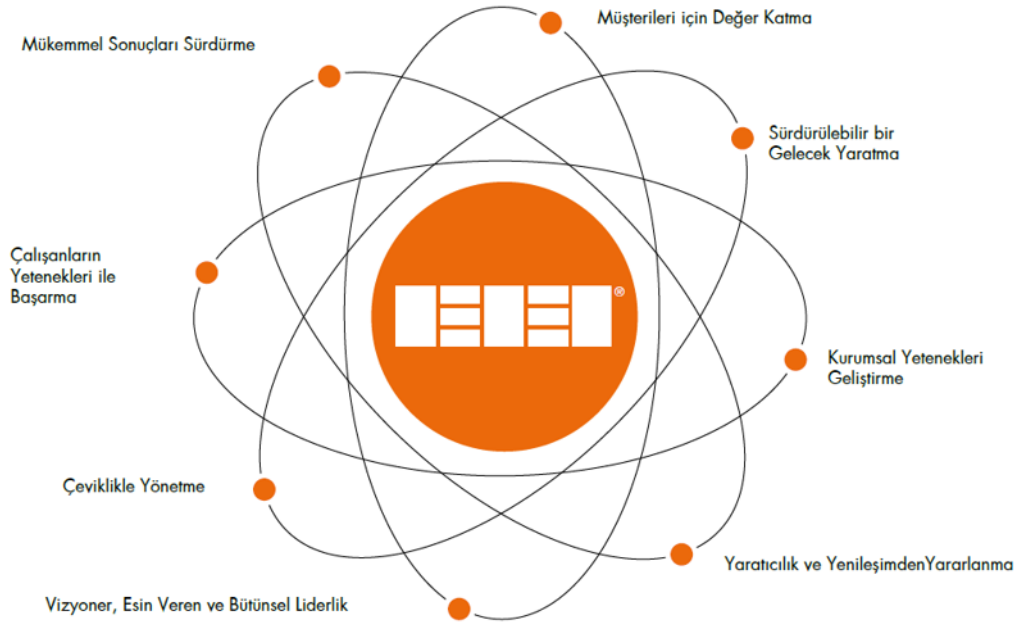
Müşterileri için Değer Katma

Mükemmel Sonuçları Sürdürme

Sürdürülebilir bir Gelecek Yaratma

Çalışanların Yetenekleri ile Başarma

Kurumsal Yetenekleri Geliştirme

Çeviklikle Yönetme

Yaratıcılık ve YenileşimdenYararlanma

Vizyoner, Esin Veren ve Bütünsel Liderlik